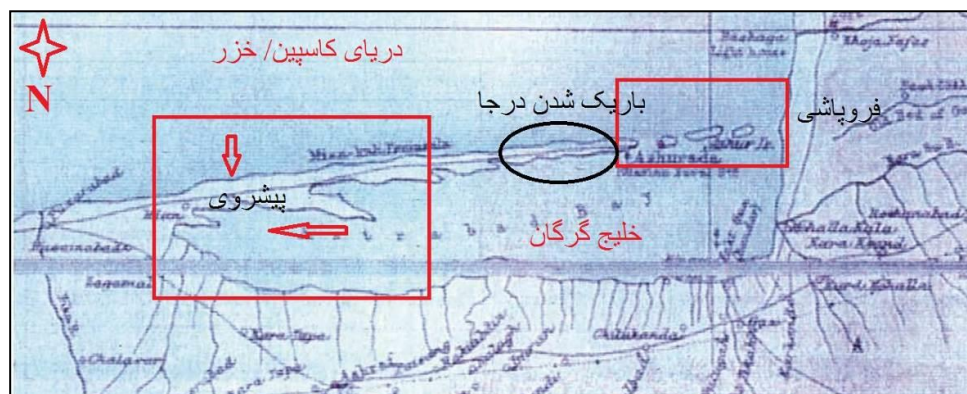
دریای کاسپین/ خزر

N

باریک شدن درجا

فروپاشی

پیشروی

خلیج گرگان

Bashaga Light house

Khoja Nafas

Miyan-kale Peninsula

Ashurada

Nurur Is.

A s t r a b a d B a y

Kara Tepe

Chalayar

Kara Tepe

Bandar

Kuchak Nala

Kara Kamal

Kurd Mahalla

Gazdaba

Pasanabad

Zagamal